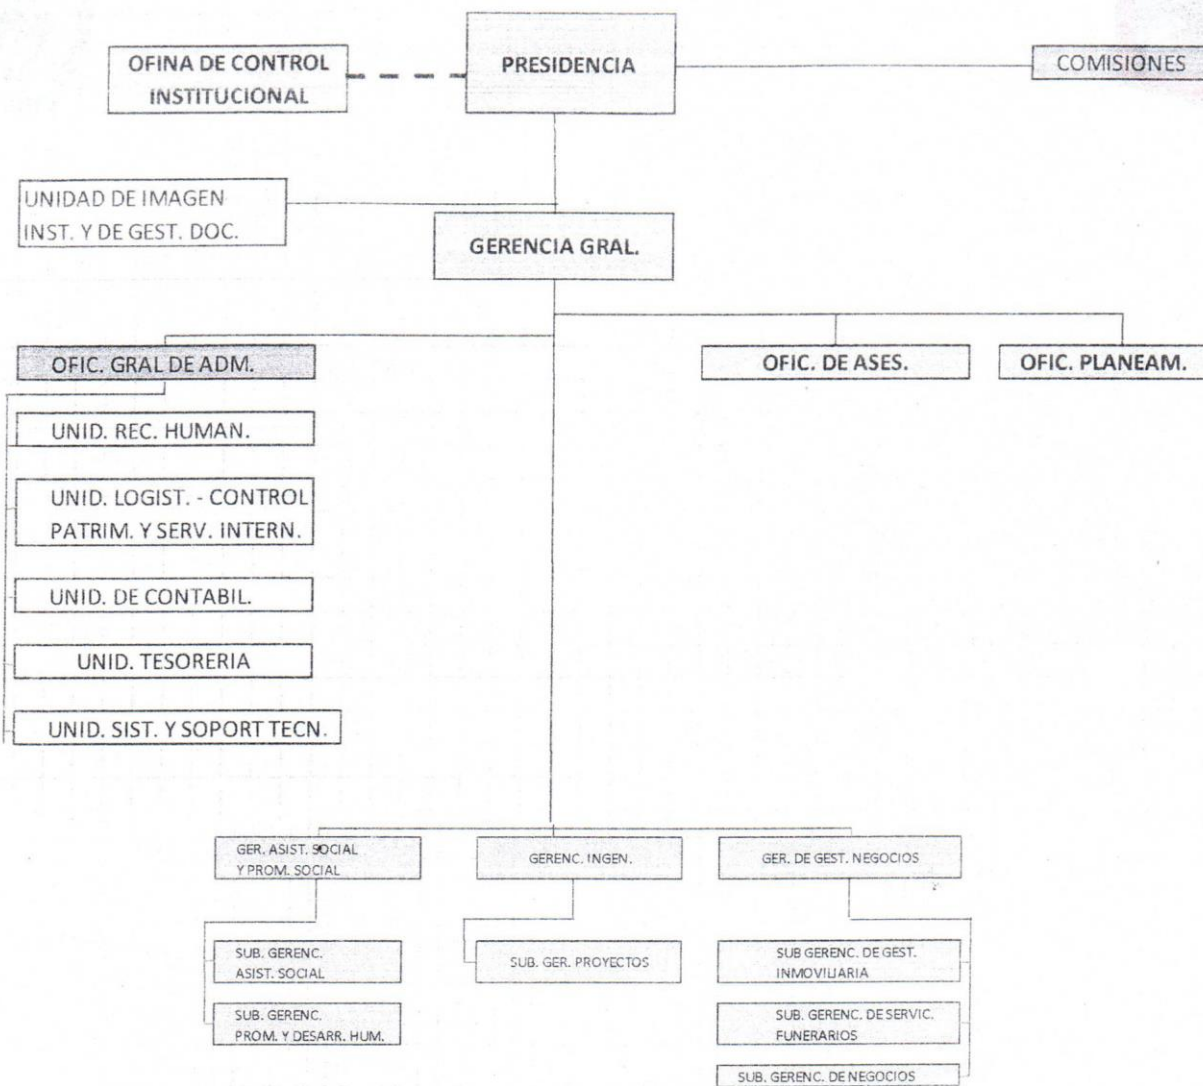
OFINA DE CONTROL INSTITUCIONAL

PRESIDENCIA

COMISIONES

UNIDAD DE IMAGEN INST. Y DE GEST. DOC.

GERENCIA GRAL.

OFIC. GRAL DE ADM.

OFIC. DE ASES.

OFIC. PLANEAM.

UNID. REC. HUMAN.

UNID. LOGIST. - CONTROL PATRIM. Y SERV. INTERN.

UNID. DE CONTABIL.

UNID. TESORERIA

UNID. SIST. Y SOPORT TECN.

GER. ASIST. SOCIAL Y PROM. SOCIAL

GERENC. INGEN.

GER. DE GEST. NEGOCIOS

SUB. GERENC. ASIST. SOCIAL

SUB. GERENC. PROM. Y DESARR. HUM.

SUB. GER. PROYECTOS

SUB GERENC. DE GEST. INMOVILIARIA

SUB. GERENC. DE SERVIC. FUNERARIOS

SUB. GERENC. DE NEGOCIOS